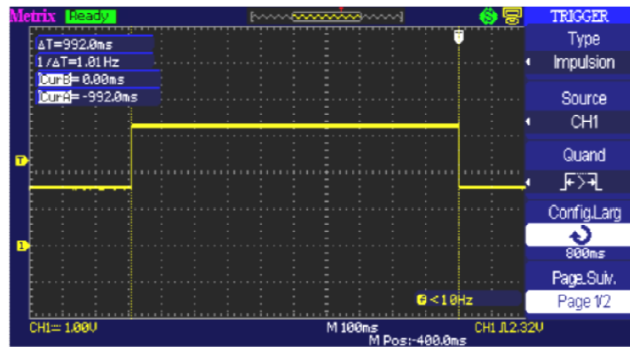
Metrix Ready

TRIGGER

Type
Impulsion

Source
CH1

Quand

Config.Larg

800ms

Page.Suiv.
Page 1/2

ΔT=992.0ms
1/ΔT=1.01Hz
CurB= 0.00ms
CurA= -992.0ms

T
1

<10Hz

CH1= 1.00V
M 100ms
M Pos:-400.0ms
CH1 2.32V